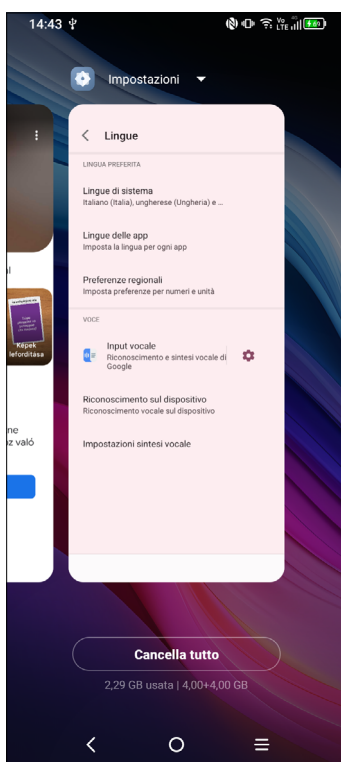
14:43

Impostazioni

Lingue

LINGUA PREFERITA

Lingue di sistema
Italiano (Italia), ungherese (Ungheria) e ...

Lingue delle app
Imposta la lingua per ogni app

Preferenze regionali
Imposta preferenze per numeri e unità

VOCE

Input vocale
Riconoscimento e sintesi vocale di Google

Riconoscimento sul dispositivo
Riconoscimento vocale sul dispositivo

Impostazioni sintesi vocale

al

Képek lefordítása

ne
z való

Cancella tutto

2,29 GB usata | 4,00+4,00 GB